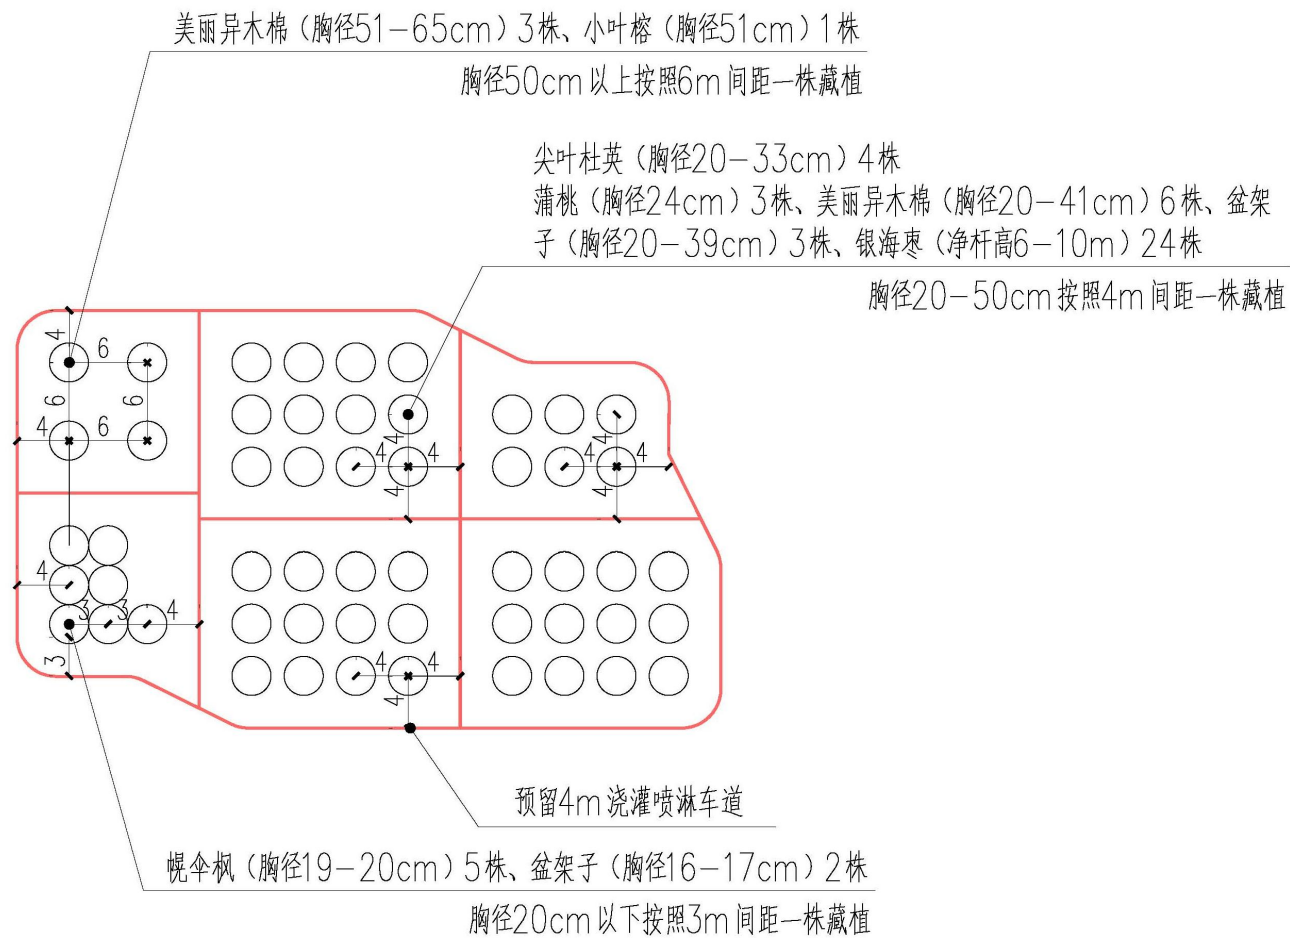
美丽异木棉（胸径51－65cm）3株、小叶榕（胸径51cm）1株
胸径50cm以上按照6m间距一株藏植

尖叶杜英（胸径20－33cm）4株
蒲桃（胸径24cm）3株、美丽异木棉（胸径20－41cm）6株、盆架子（胸径20－39cm）3株、银海枣（净杆高6－10m）24株
胸径20－50cm按照4m间距一株藏植

4
6
6
6
4
6
4
4
4
4
4
4
4
4
4
3
3
4
3
4
4
4

预留4m浇灌喷淋车道

幌伞枫（胸径19－20cm）5株、盆架子（胸径16－17cm）2株
胸径20cm以下按照3m间距一株藏植